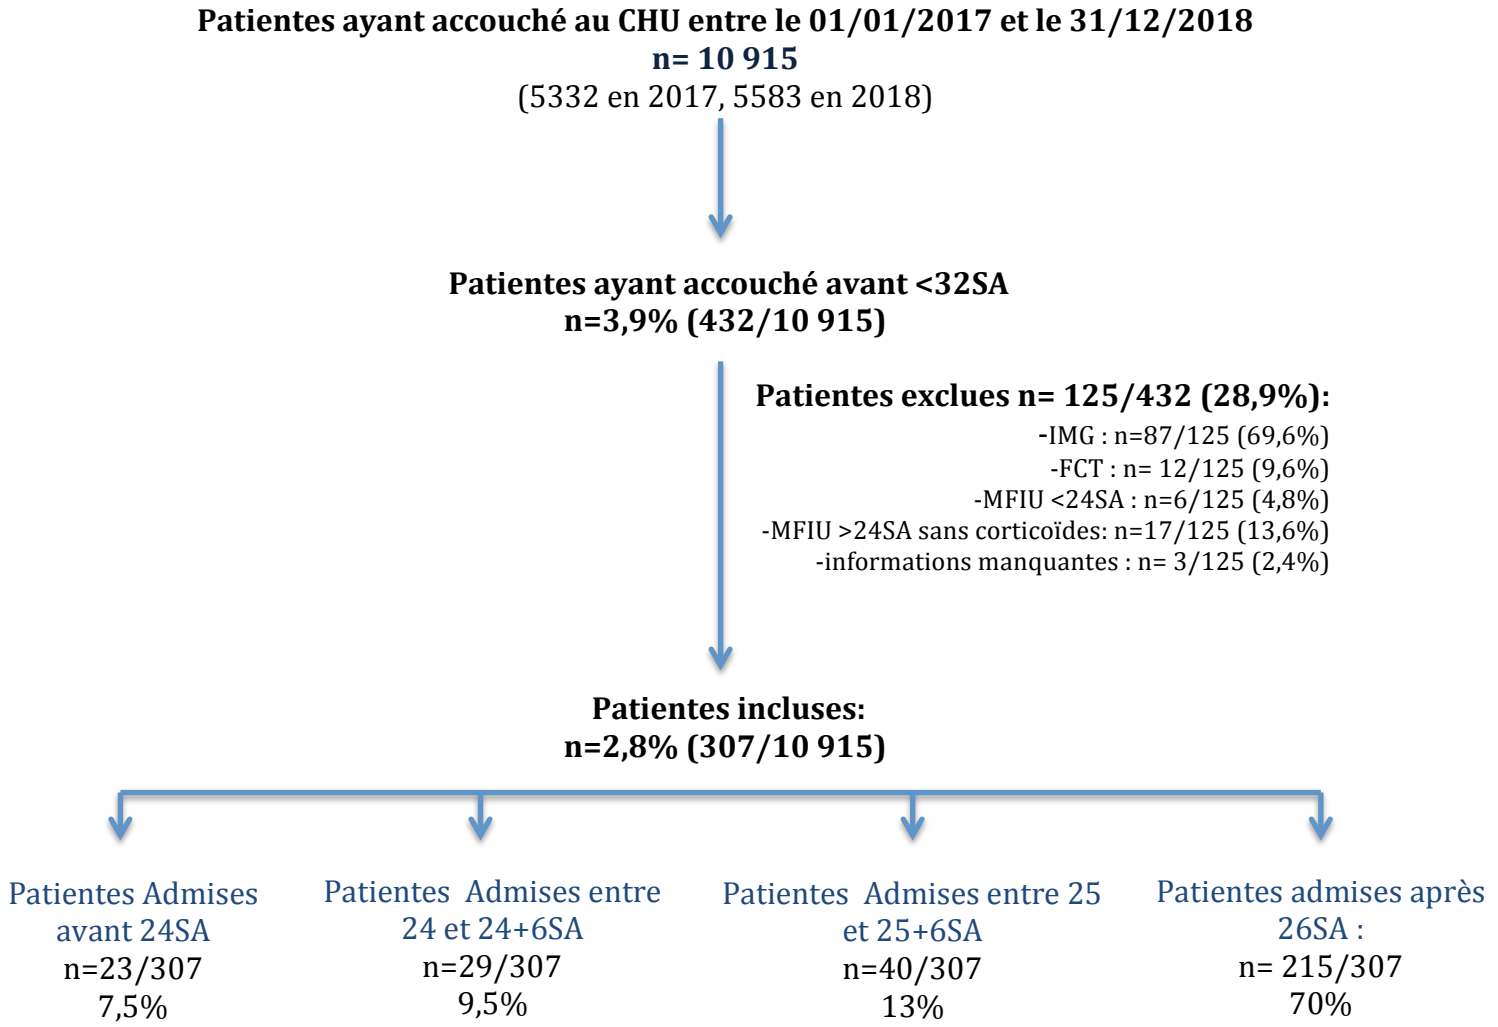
Patientes ayant accouché au CHU entre le 01/01/2017 et le 31/12/2018
n= 10 915
(5332 en 2017, 5583 en 2018)

Patientes ayant accouché avant <32SA
n=3,9% (432/10 915)

Patientes exclues n= 125/432 (28,9%):
-IMG : n=87/125 (69,6%)
-FCT : n= 12/125 (9,6%)
-MFIU <24SA : n=6/125 (4,8%)
-MFIU >24SA sans corticoïdes: n=17/125 (13,6%)
-informations manquantes : n= 3/125 (2,4%)

Patientes incluses:
n=2,8% (307/10 915)

Patientes Admises avant 24SA
n=23/307
7,5%

Patientes Admises entre 24 et 24+6SA
n=29/307
9,5%

Patientes Admises entre 25 et 25+6SA
n=40/307
13%

Patientes admises après 26SA :
n= 215/307
70%